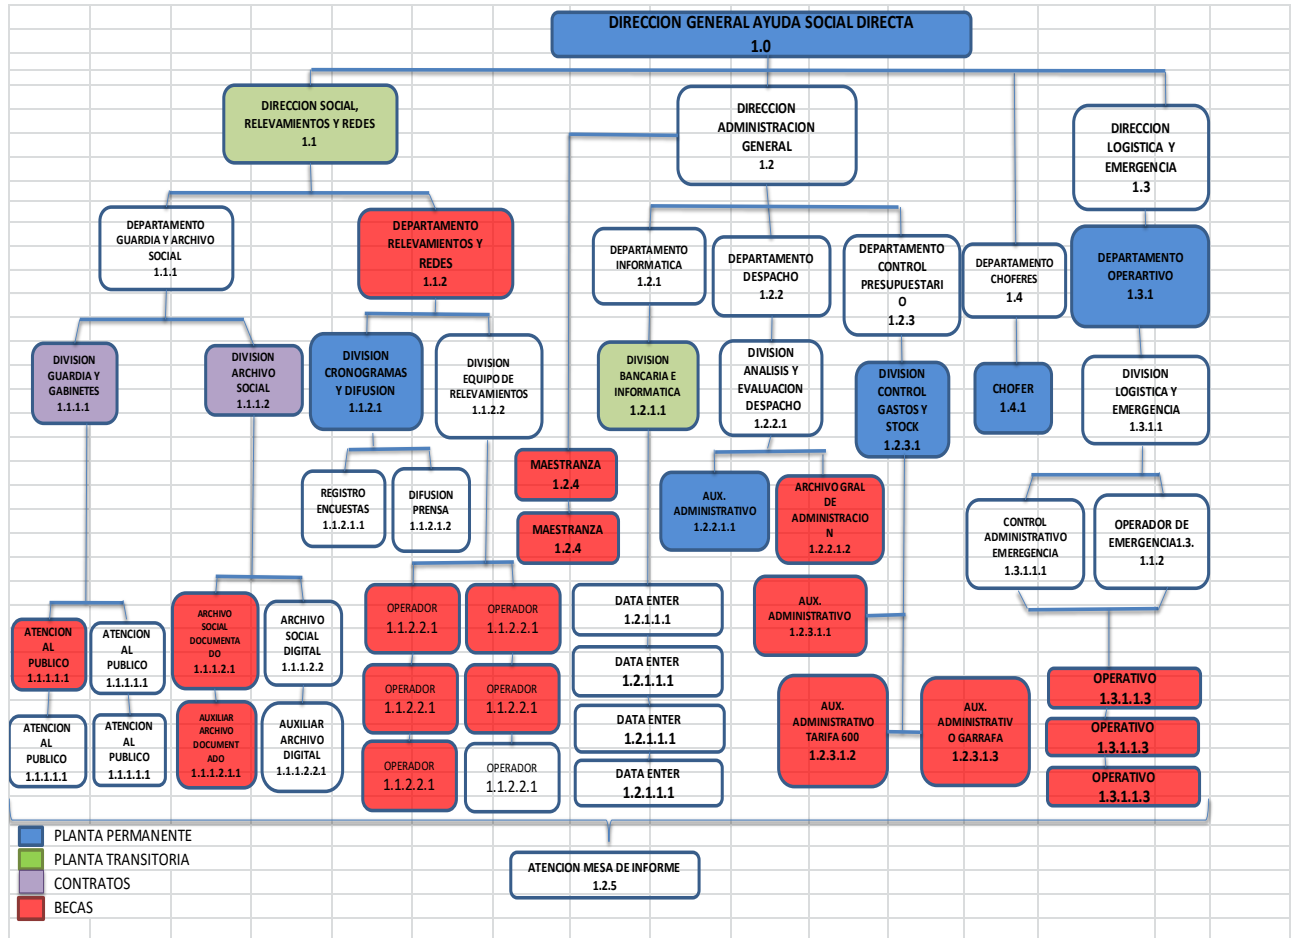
DIRECCION GENERAL AYUDA SOCIAL DIRECTA
1.0

DIRECCION SOCIAL, RELEVAMIENTOS Y REDES
1.1

DIRECCION ADMINISTRACION GENERAL
1.2

DIRECCION LOGISTICA Y EMERGENCIA
1.3

DEPARTAMENTO GUARDIA Y ARCHIVO SOCIAL
1.1.1

DEPARTAMENTO RELEVAMIENTOS Y REDES
1.1.2

DEPARTAMENTO INFORMATICA
1.2.1

DEPARTAMENTO DESPACHO
1.2.2

DEPARTAMENTO CONTROL PRESUPUESTARIO
1.2.3

DEPARTAMENTO CHOFERES
1.4

DEPARTAMENTO OPERARTIVO
1.3.1

DIVISION GUARDIA Y GABINETES
1.1.1.1

DIVISION ARCHIVO SOCIAL
1.1.1.2

DIVISION CRONOGRAMAS Y DIFUSION
1.1.2.1

DIVISION EQUIPO DE RELEVAMIENTOS
1.1.2.2

DIVISION BANCARIA E INFORMATICA
1.2.1.1

DIVISION ANALISIS Y EVALUACION DESPACHO
1.2.2.1

DIVISION CONTROL GASTOS Y STOCK
1.2.3.1

CHOFER
1.4.1

DIVISION LOGISTICA Y EMERGENCIA
1.3.1.1

REGISTRO ENCUESTAS
1.1.2.1.1

DIFUSION PRENSA
1.1.2.1.2

MAESTRANZA
1.2.4

MAESTRANZA
1.2.4

AUX. ADMINISTRATIVO
1.2.2.1.1

ARCHIVO GRAL DE ADMINISTRACION
1.2.2.1.2

CONTROL ADMINISTRATIVO EMEREGENCIA
1.3.1.1.1

OPERADOR DE EMERGENCIA1.3.1.1.2

ATENCION AL PUBLICO
1.1.1.1.1

ATENCION AL PUBLICO
1.1.1.1.1

ARCHIVO SOCIAL DOCUMENTADO
1.1.1.2.1

ARCHIVO SOCIAL DIGITAL
1.1.1.2.2

OPERADOR
1.1.2.2.1

OPERADOR
1.1.2.2.1

DATA ENTER
1.2.1.1.1

AUX. ADMINISTRATIVO
1.2.3.1.1

ATENCION AL PUBLICO
1.1.1.1.1

ATENCION AL PUBLICO
1.1.1.1.1

AUXILIAR ARCHIVO DOCUMENTADO
1.1.1.2.1.1

AUXILIAR ARCHIVO DIGITAL
1.1.1.2.2.1

OPERADOR
1.1.2.2.1

OPERADOR
1.1.2.2.1

OPERADOR
1.1.2.2.1

OPERADOR
1.1.2.2.1

DATA ENTER
1.2.1.1.1

DATA ENTER
1.2.1.1.1

DATA ENTER
1.2.1.1.1

AUX. ADMINISTRATIVO TARIFA 600
1.2.3.1.2

AUX. ADMINISTRATIVO GARRAFA
1.2.3.1.3

OPERATIVO
1.3.1.1.3

OPERATIVO
1.3.1.1.3

OPERATIVO
1.3.1.1.3

PLANTA PERMANENTE
PLANTA TRANSITORIA
CONTRATOS
BECAS

ATENCION MESA DE INFORME
1.2.5